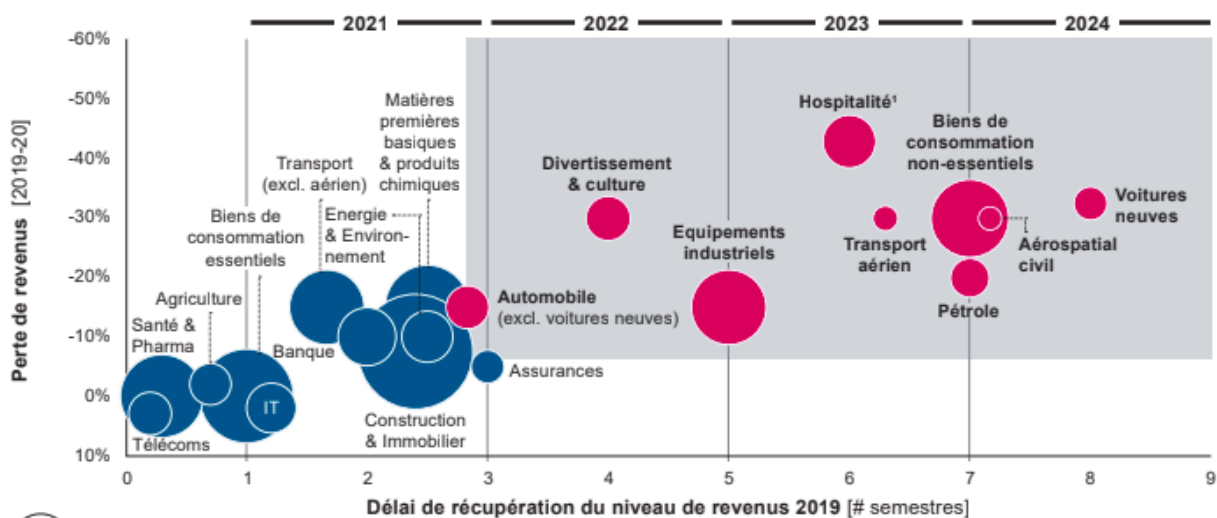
2021
2022
2023
2024

Perte de revenus [2019-20]

-60%
-50%
-40%
-30%
-20%
-10%
0%
10%

Hospitalité¹

Matières premières basiques & produits chimiques

Biens de consommation non-essentiels

Transport (excl. aérien)

Divertissement & culture

Voitures neuves

Biens de consommation essentiels

Energie & Environnement

Equipements industriels

Transport aérien

Aérospatial civil

Agriculture

Automobile (excl. voitures neuves)

Pétrole

Santé & Pharma

Banque

IT

Assurances

Construction & Immobilier

Télécoms

0
1
2
3
4
5
6
7
8
9

Délai de récupération du niveau de revenus 2019 [# semestres]